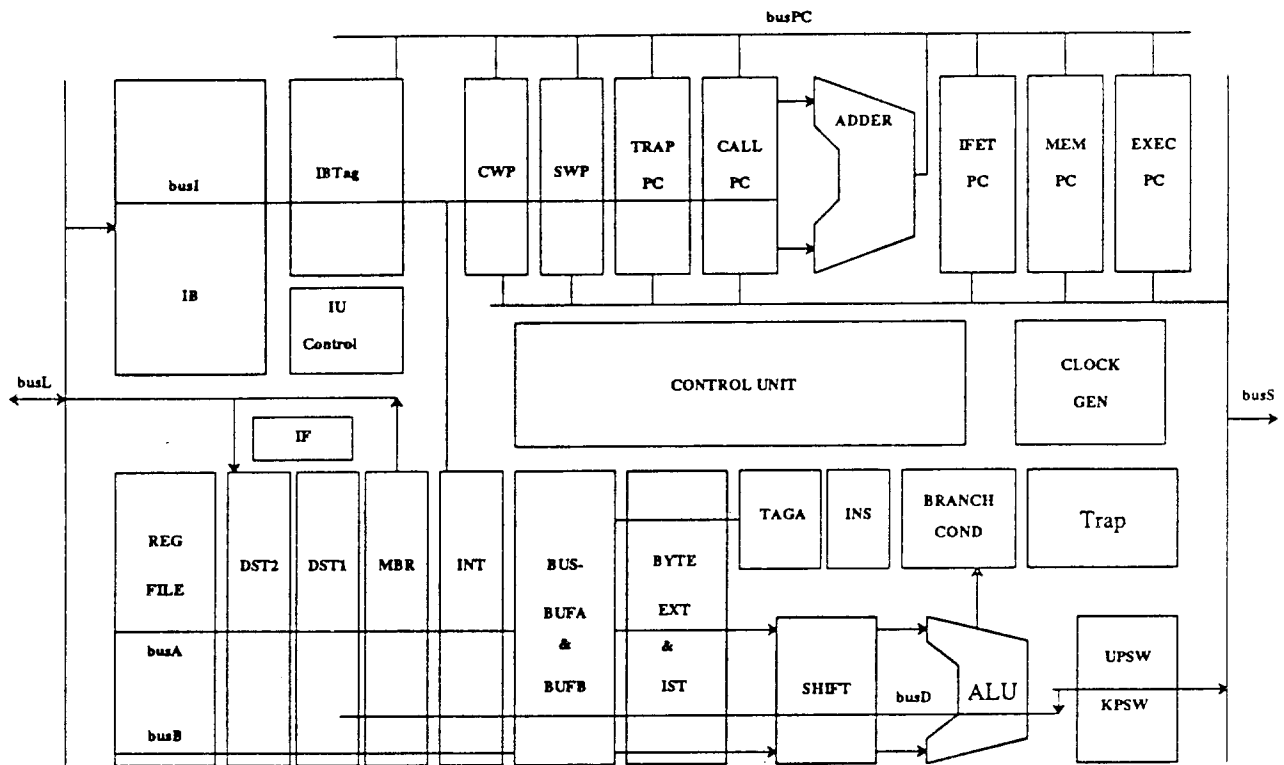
busPC

busI

IBTag

CWP

SWP

TRAP PC

CALL PC

ADDER

IFET PC

MEM PC

EXEC PC

IB

IU Control

CONTROL UNIT

CLOCK GEN

busL

busS

IF

REG FILE

DST2

DST1

MBR

INT

BUS-BUFA & BUFB

BYTE EXT & IST

TAGA

INS

BRANCH COND

Trap

busA

SHIFT

busD

ALU

UPSW

KPSW

busB